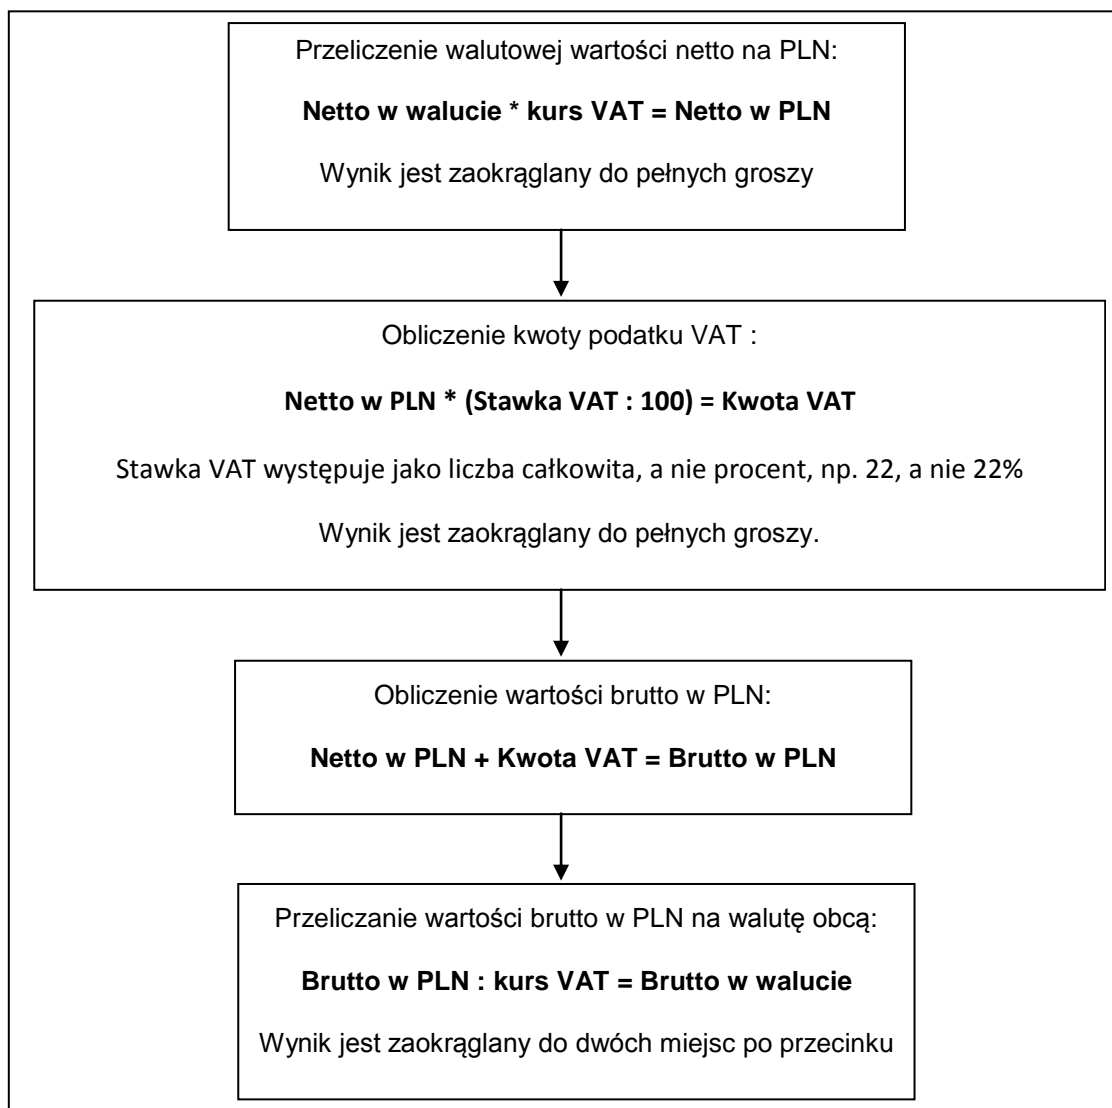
Przeliczenie walutowej wartości netto na PLN:

**Netto w walucie * kurs VAT = Netto w PLN**

Wynik jest zaokrąglany do pełnych groszy

Obliczenie kwoty podatku VAT :

**Netto w PLN * (Stawka VAT : 100) = Kwota VAT**

Stawka VAT występuje jako liczba całkowita, a nie procent, np. 22, a nie 22%

Wynik jest zaokrąglany do pełnych groszy.

Obliczenie wartości brutto w PLN:

**Netto w PLN + Kwota VAT = Brutto w PLN**

Przeliczanie wartości brutto w PLN na walutę obcą:

**Brutto w PLN : kurs VAT = Brutto w walucie**

Wynik jest zaokrąglany do dwóch miejsc po przecinku